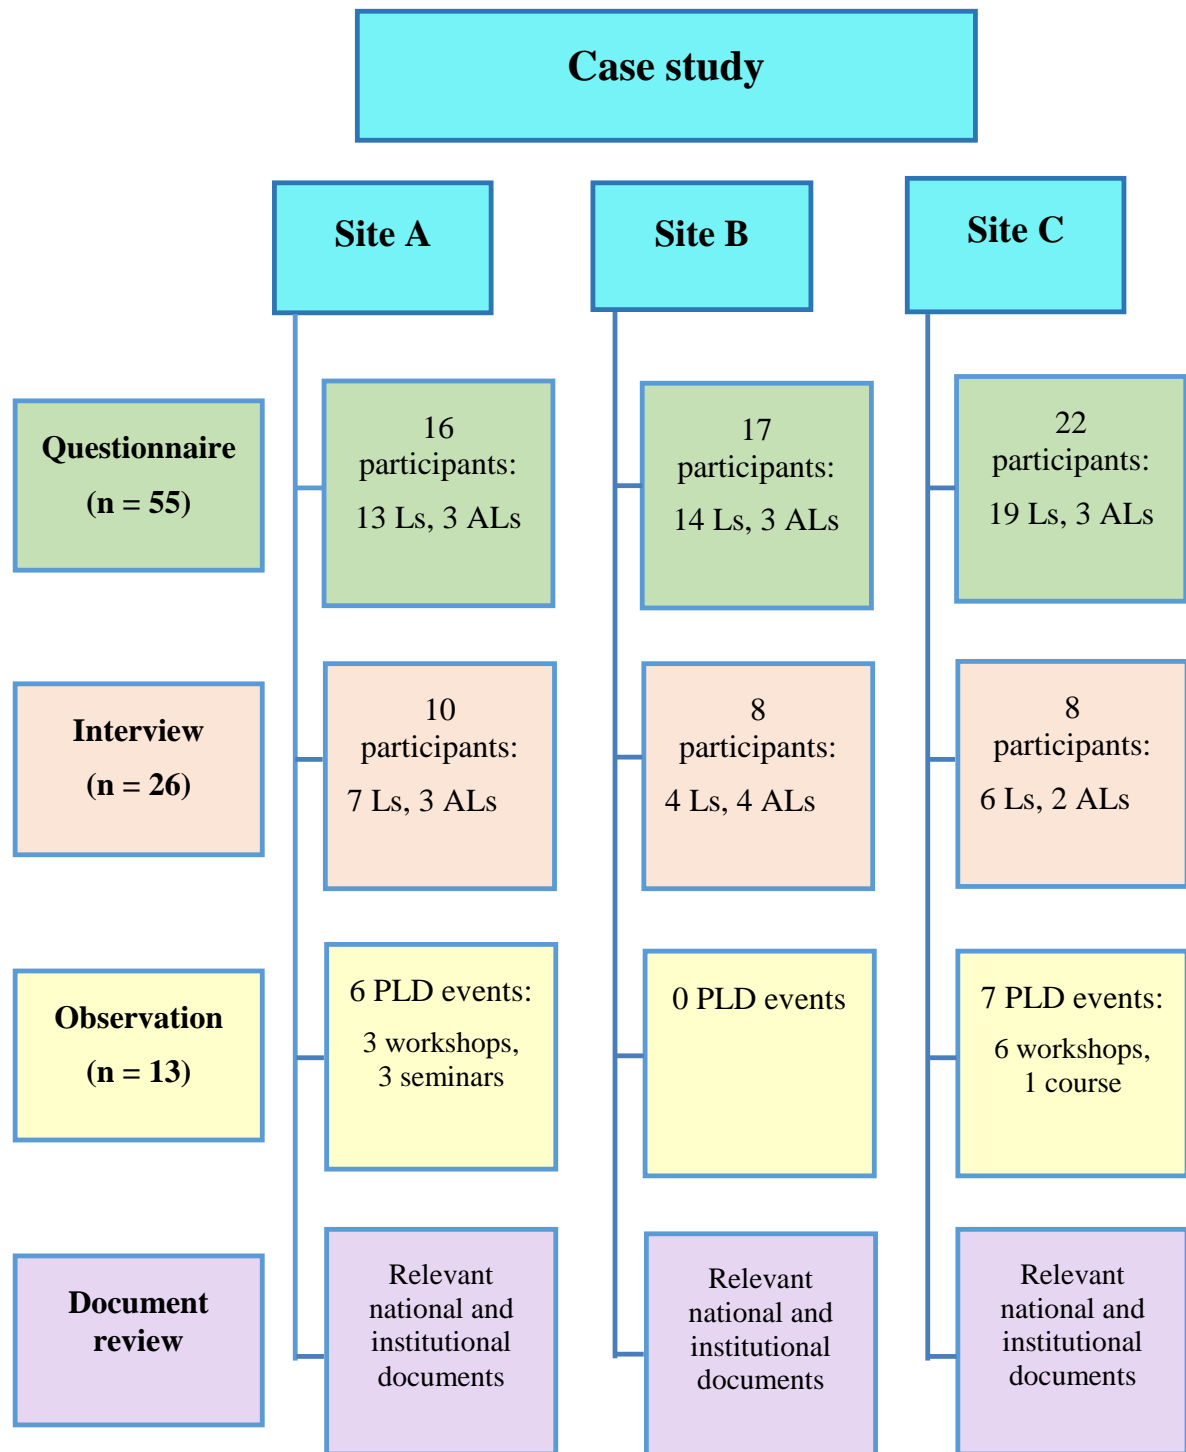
Case study

Site A

Site B

Site C

Questionnaire
(n = 55)

16 participants:
13 Ls, 3 ALs

17 participants:
14 Ls, 3 ALs

22 participants:
19 Ls, 3 ALs

Interview
(n = 26)

10 participants:
7 Ls, 3 ALs

8 participants:
4 Ls, 4 ALs

8 participants:
6 Ls, 2 ALs

Observation
(n = 13)

6 PLD events:
3 workshops,
3 seminars

0 PLD events

7 PLD events:
6 workshops,
1 course

Document review

Relevant national and institutional documents

Relevant national and institutional documents

Relevant national and institutional documents